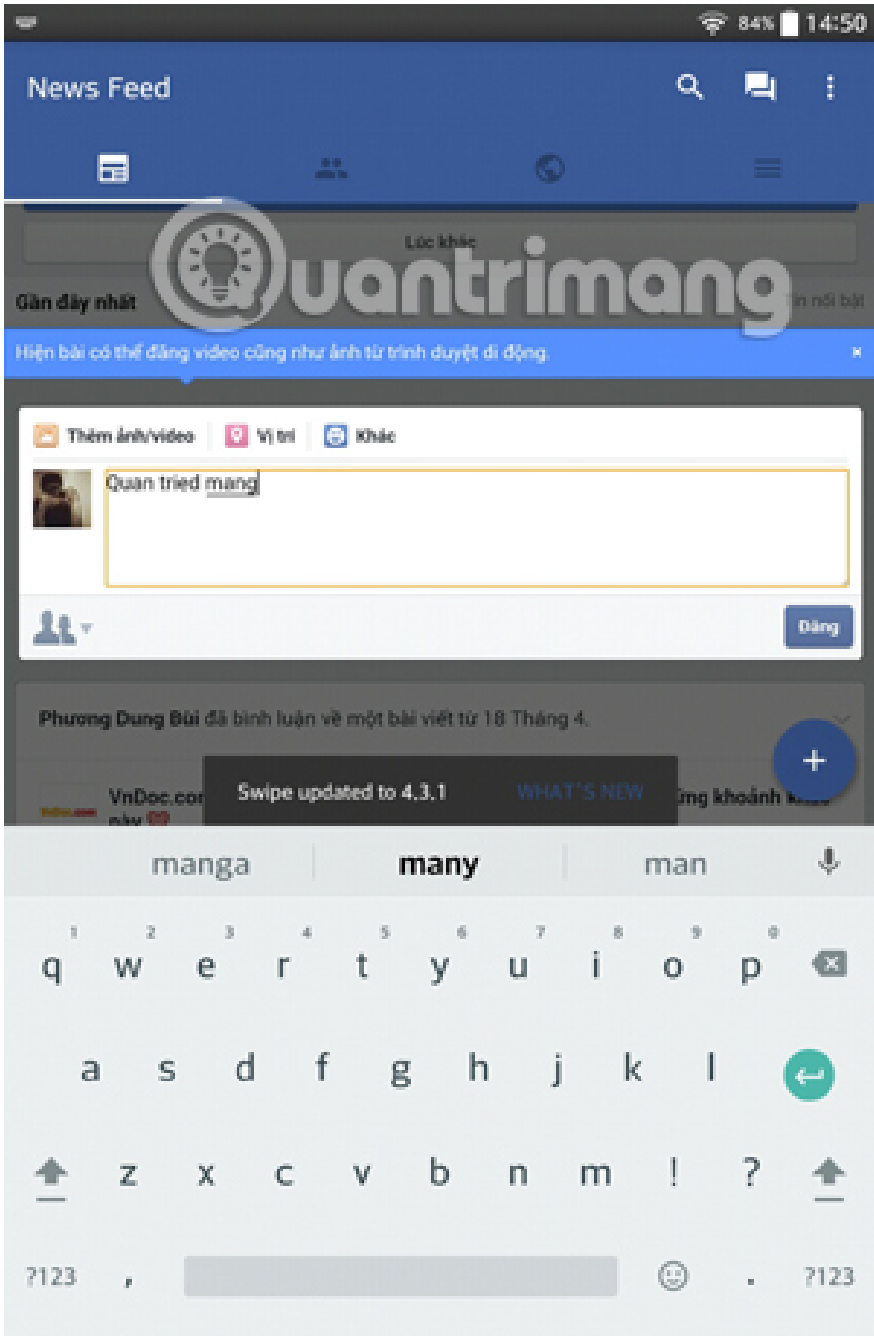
84% 14:50

News Feed

Lúc khác

Gần đây nhất

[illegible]n nổi bật

Quantrimang

Hiện bài có thể đăng video cũng như ảnh từ trình duyệt di động.

×

Thêm ảnh/video

Vị trí

Khác

Quan tried mang

Đăng

Phương Dung Bùi đã bình luận về một bài viết từ 18 Tháng 4.

VnDoc.com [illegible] này

Swipe updated to 4.3.1

WHAT'S NEW

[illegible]ững khoảnh khắc

+

manga

many

man

1 q 2 w 3 e 4 r 5 t 6 y 7 u 8 i 9 o 0 p

a s d f g h j k l

z x c v b n m ! ?

?123 , . ?123